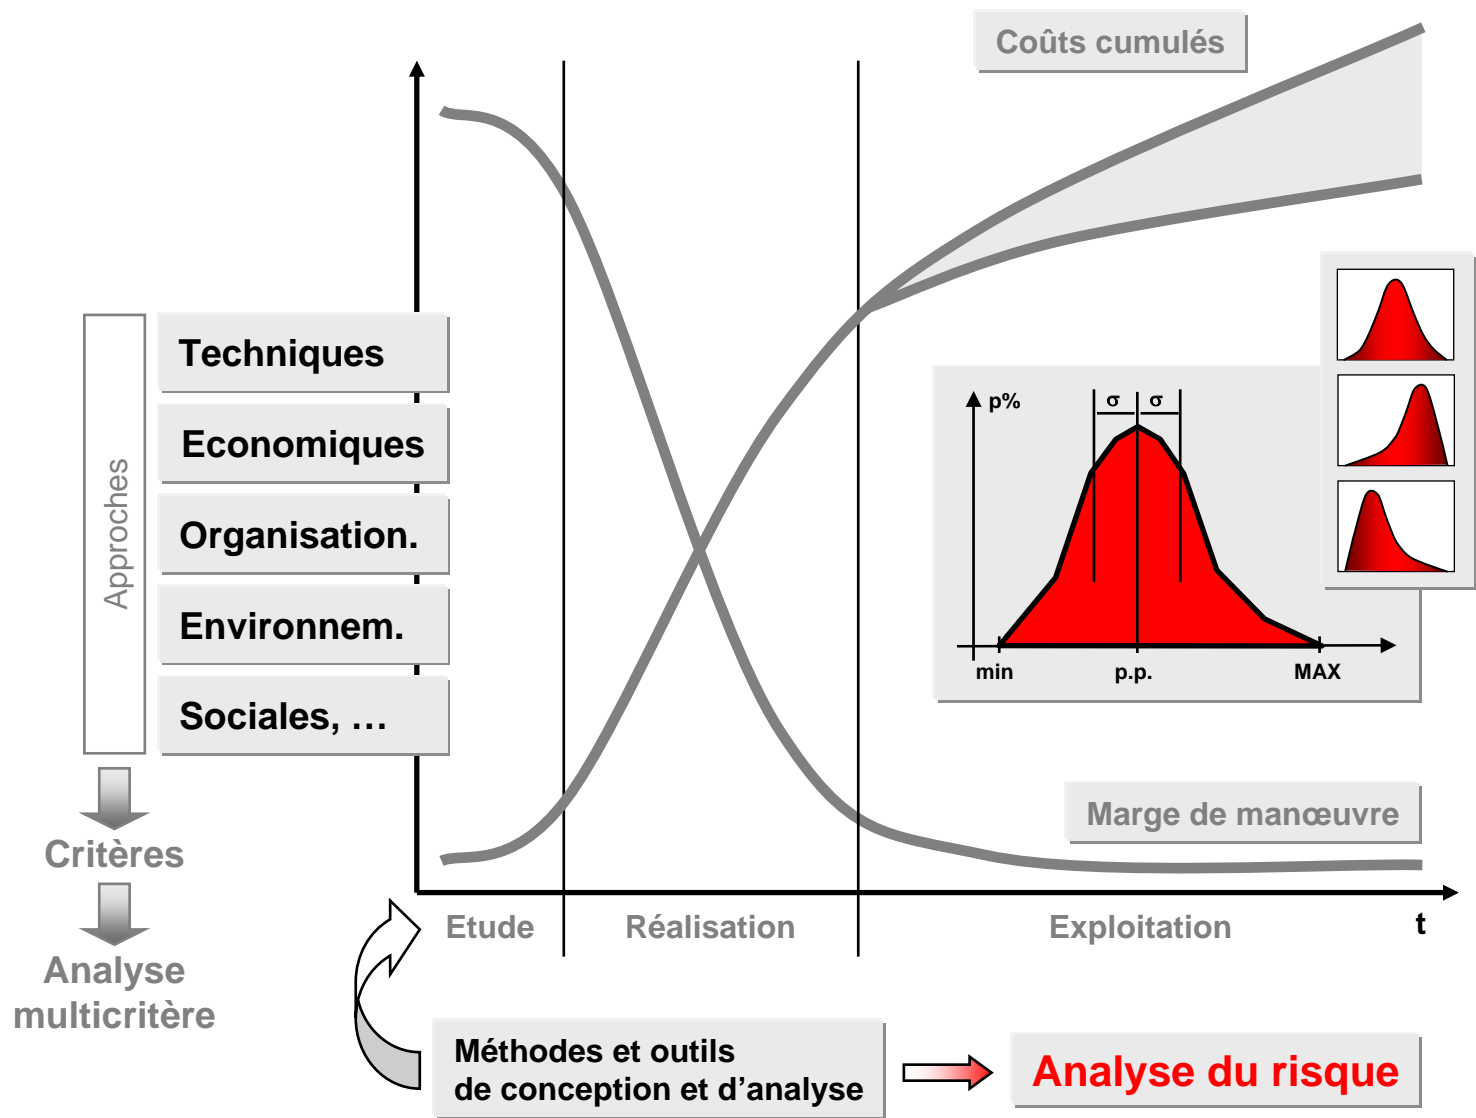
Coûts cumulés

Approches

Techniques

Economiques

Organisation.

Environnem.

Sociales, …

p%

σ σ

min p.p. MAX

Marge de manœuvre

Critères

Analyse multicritère

Etude Réalisation Exploitation t

Méthodes et outils de conception et d'analyse

Analyse du risque